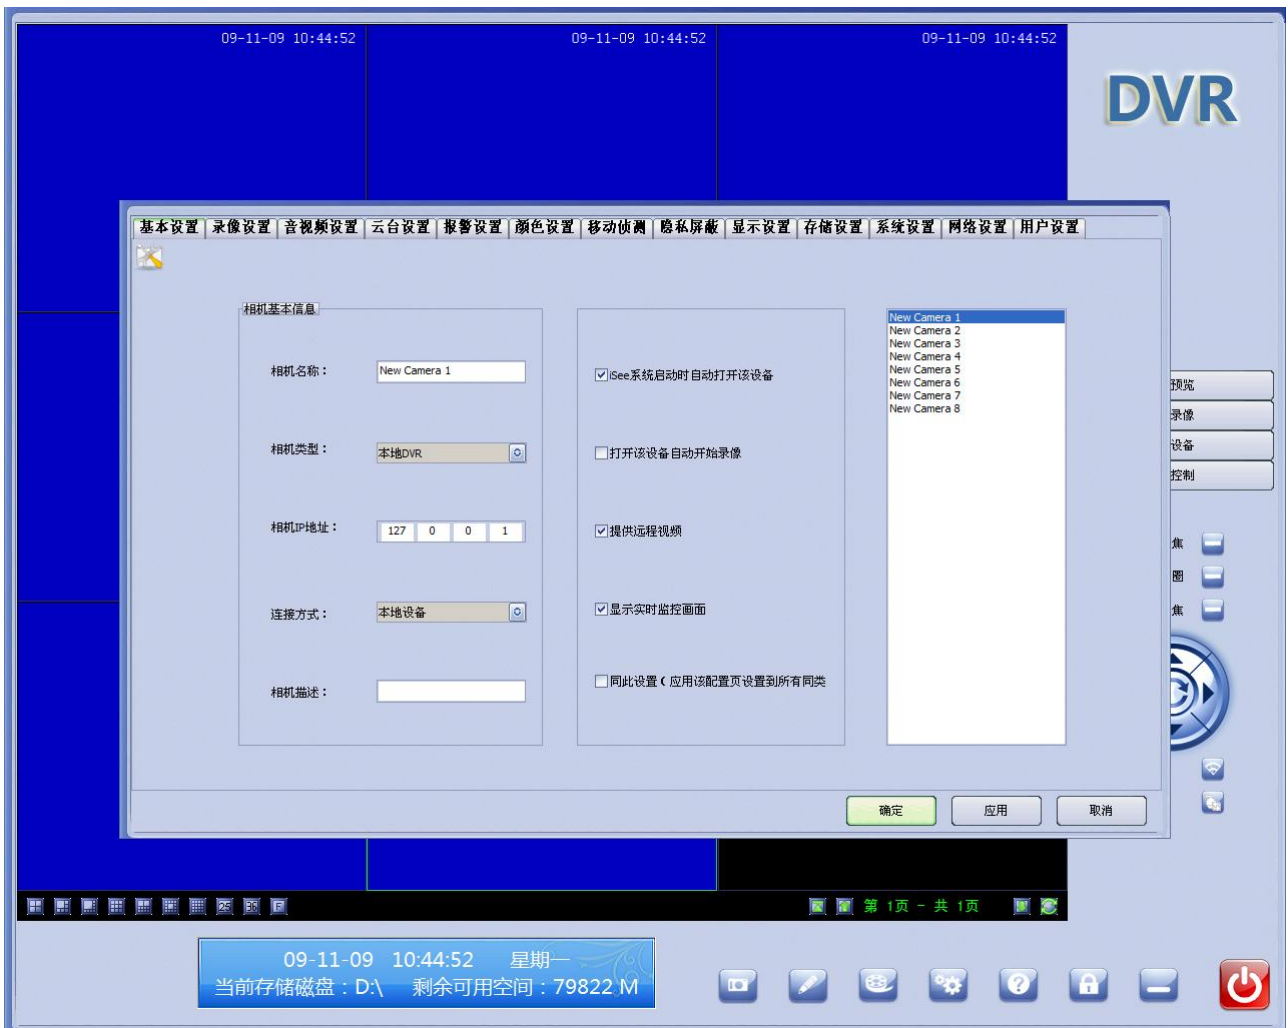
09-11-09 10:44:52

09-11-09 10:44:52

09-11-09 10:44:52

DVR

基本设置 | 录像设置 | 音视频设置 | 云台设置 | 报警设置 | 颜色设置 | 移动侦测 | 隐私屏蔽 | 显示设置 | 存储设置 | 系统设置 | 网络设置 | 用户设置

相机基本信息

相机名称： New Camera 1

相机类型： 本地DVR

相机IP地址： 127 0 0 1

连接方式： 本地设备

相机描述：

☑iSee系统启动时自动打开该设备

☐打开该设备自动开始录像

☑提供远程视频

☑显示实时监控画面

☐同此设置（应用该配置页设置到所有同类

New Camera 1
New Camera 2
New Camera 3
New Camera 4
New Camera 5
New Camera 6
New Camera 7
New Camera 8

预览
录像
设备
控制

焦
圈
焦

确定 应用 取消

第 1页 － 共 1页

09-11-09 10:44:52 星期一
当前存储磁盘：D:\ 剩余可用空间：79822 M